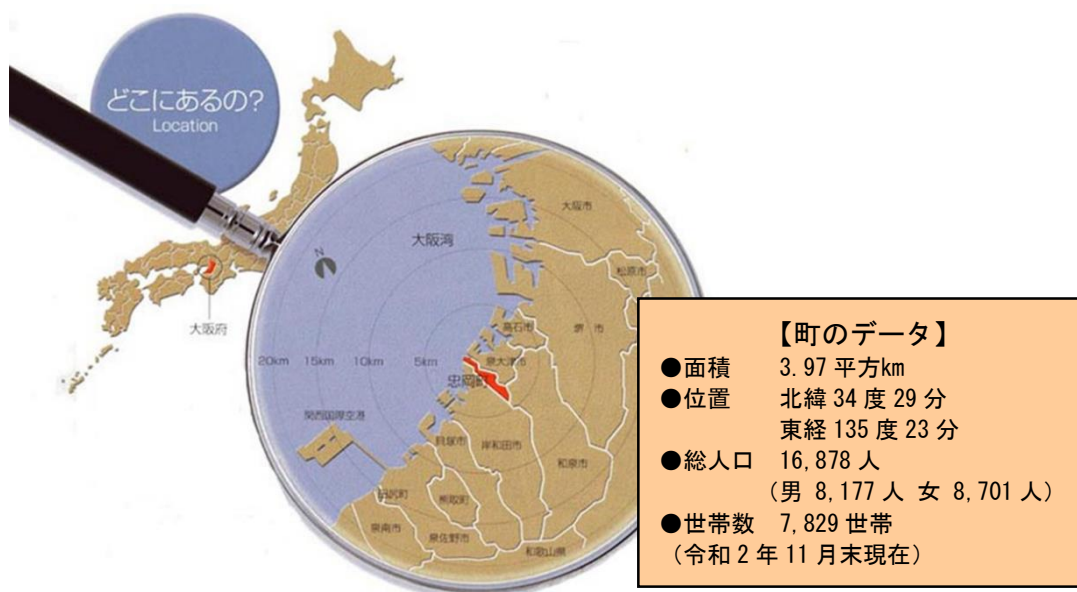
どこにあるの?
Location

大阪府

N

大阪湾

20km 15km 10km 5km

大阪市
松原市
堺市
高石市
泉大津市
忠岡町
関西国際空港
貝塚市
岸和田市
和泉市
田尻町
熊取町
泉南市
泉佐野市
和歌山県

【町のデータ】
●面積　3.97 平方km
●位置　北緯 34 度 29 分
東経 135 度 23 分
●総人口　16,878 人
（男 8,177 人 女 8,701 人）
●世帯数　7,829 世帯
（令和 2 年 11 月末現在）